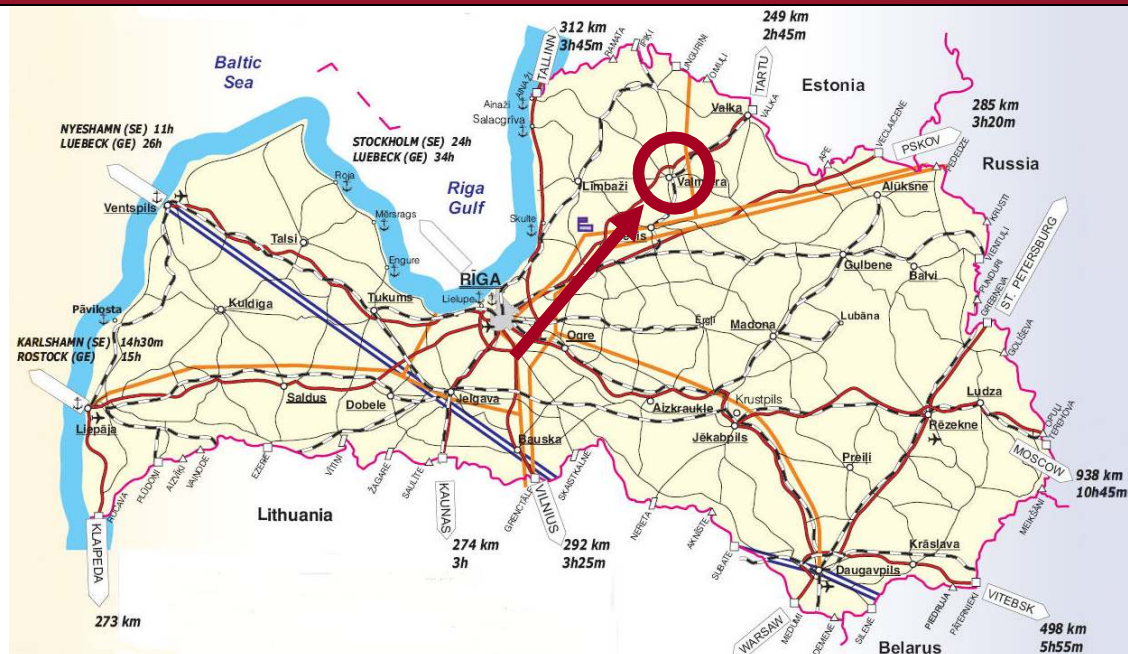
Baltic Sea

312 km
3h45m

249 km
2h45m

TALLINN
AINAŽI
RAMATA
IPIKI
INGURINI
OMULI
TARTU
VALKA

Estonia

285 km
3h20m

NYESHAMN (SE) 11h
LUEBECK (GE) 26h

STOCKHOLM (SE) 24h
LUEBECK (GE) 34h

Ainaži
Salacgrīva
Valka
APE
VECLAICENE
PSKOV
Russia

Riga Gulf

Limbaži
Valmiera
Alūksne

Roja
Ventspils
Mērsrags
Skulte
Cēsis

Talsi
Engure
RĪGA
Gulbene
Balvi
ST. PETERSBURG

Kuldīga
Tukums
Lielupe

Pāvilosta
Ogre
Madona
Lubāna

KARLSHAMN (SE) 14h30m
ROSTOCK (GE) 15h

Saldus
Dobele
Jelgava
Aizkraukle
Krustpils
Ludza
Rēzekne

Liepāja
Bauska
Jēkabpils
Preiļi
MOSCOW

938 km
10h45m

Lithuania
KAUNAS
VILNIUS
KLAIPEDA

274 km
3h

292 km
3h25m

273 km

Krāslava
Daugavpils
VITEBSK
WARSAW

498 km
5h55m

Belarus